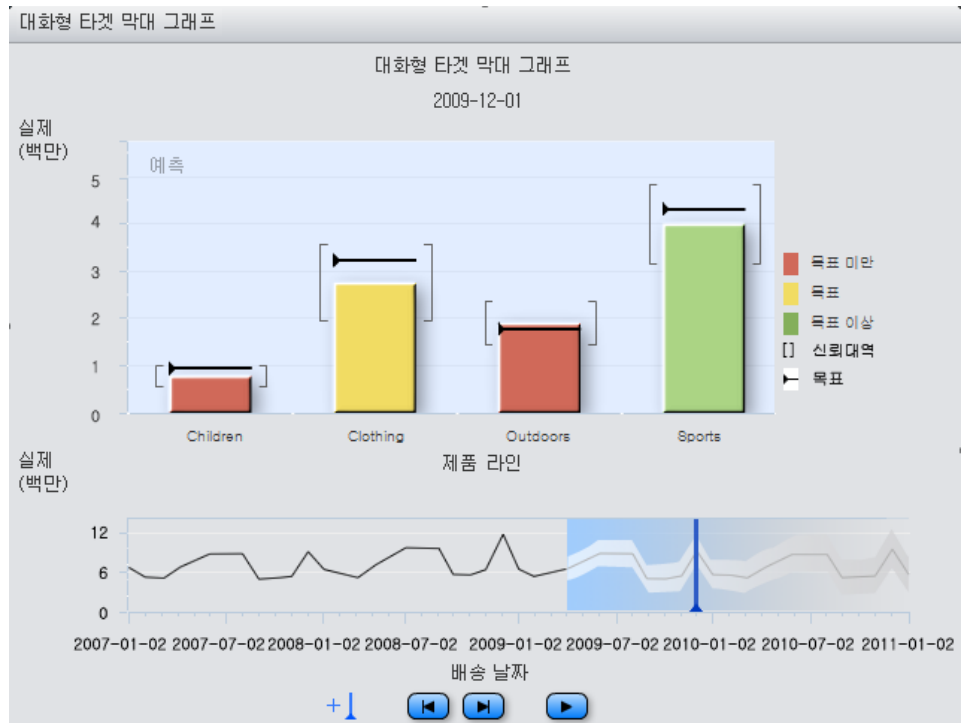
대화형 타겟 막대 그래프

대화형 타겟 막대 그래프

2009-12-01

실제
(백만)

예측

5
4
3
2
1
0

Children
Clothing
Outdoors
Sports

제품 라인

목표 미만
목표
목표 이상
[] 신뢰대역
목표

실제
(백만)

12
6
0

2007-01-02 2007-07-02 2008-01-02 2008-07-02 2009-01-02 2009-07-02 2010-01-02 2010-07-02 2011-01-02

배송 날짜

+